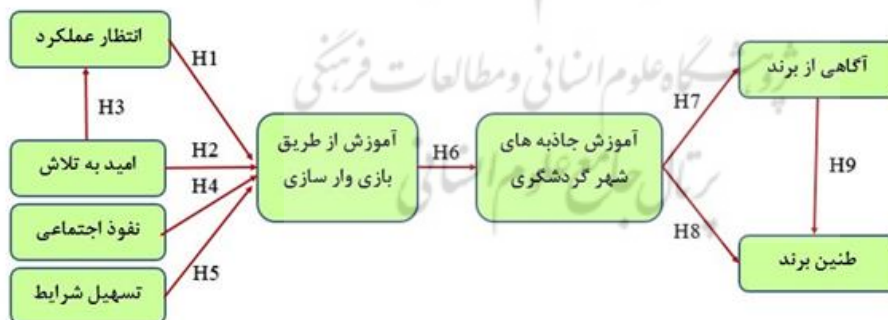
انتظار عملکرد

H1

H3

امید به تلاش

H2

H4

نفوذ اجتماعی

تسهیل شرایط

H5

آموزش از طریق بازی وار سازی

H6

آموزش جاذبه های شهر گردشگری

H7

H8

آگاهی از برند

H9

طنین برند

پژوهشگاه علوم انسانی و مطالعات فرهنگی
پرتال جامع علوم انسانی